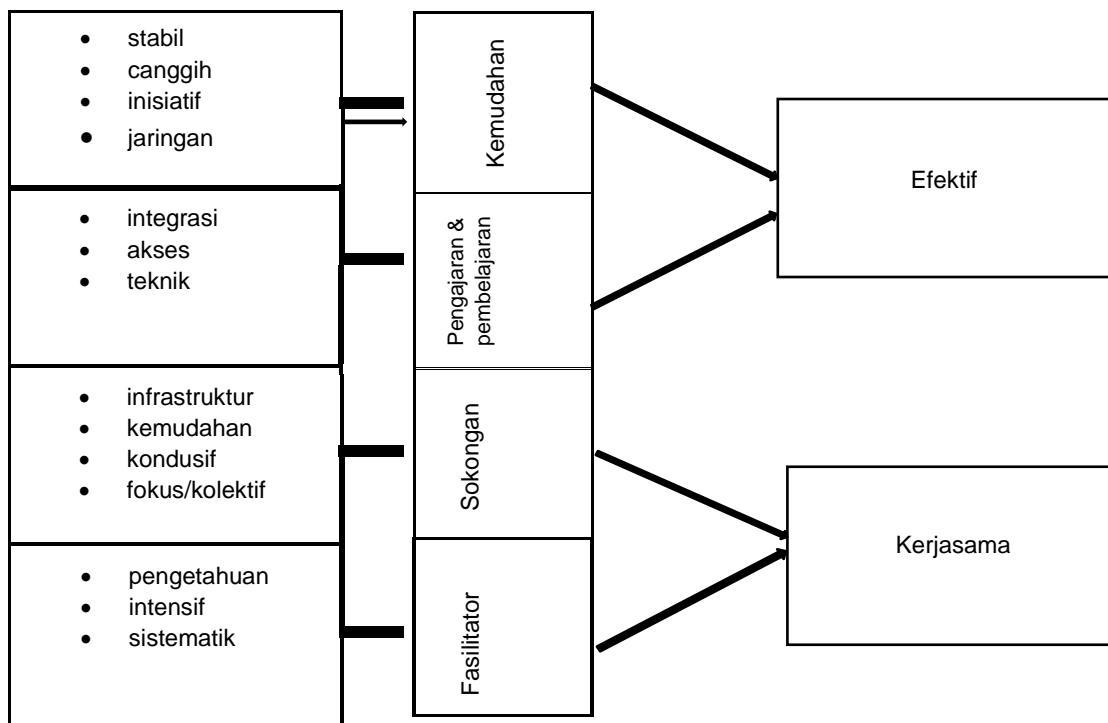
- stabil
- canggih
- inisiatif
- jaringan

- integrasi
- akses
- teknik

- infrastruktur
- kemudahan
- kondusif
- fokus/kolektif

- pengetahuan
- intensif
- sistematik

Kemudahan

Pengajaran & pembelajaran

Sokongan

Fasilitator

Efektif

Kerjasama